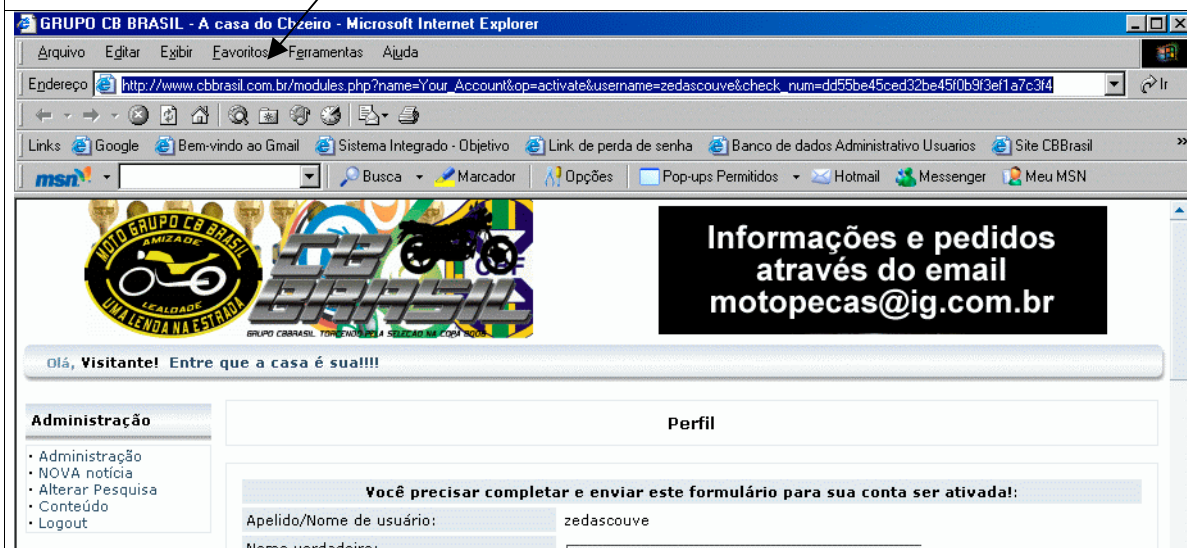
GRUPO CB BRASIL - A casa do Cbzeiro - Microsoft Internet Explorer

Arquivo Editar Exibir Favoritos Ferramentas Ajuda

Endereço http://www.cbbrasil.com.br/modules.php?name=Your_Account&op=activate&username=zedascouve&check_num=dd55be45ced32be45f0b9f3ef1a7c3f4 Ir

Links Google Bem-vindo ao Gmail Sistema Integrado - Objetivo Link de perda de senha Banco de dados Administrativo Usuarios Site CBBrasil

msn Busca Marcador Opções Pop-ups Permitidos Hotmail Messenger Meu MSN

MOTO GRUPO CB BRASIL AMIZADE LEALDADE UMA LENDA NA ESTRADA

CB BRASIL

GRUPO CBBRASIL TORCENDO PELA SELEÇÃO NA COPA 2006

Informações e pedidos através do email motopecas@ig.com.br

Olá, Visitante! Entre que a casa é sua!!!!

Administração

· Administração
· NOVA notícia
· Alterar Pesquisa
· Conteúdo
· Logout

Perfil

Você precisar completar e enviar este formulário para sua conta ser ativada!:

| Apelido/Nome de usuário: | zedascouve |
|---|---|
| Nome verdadeiro: | |